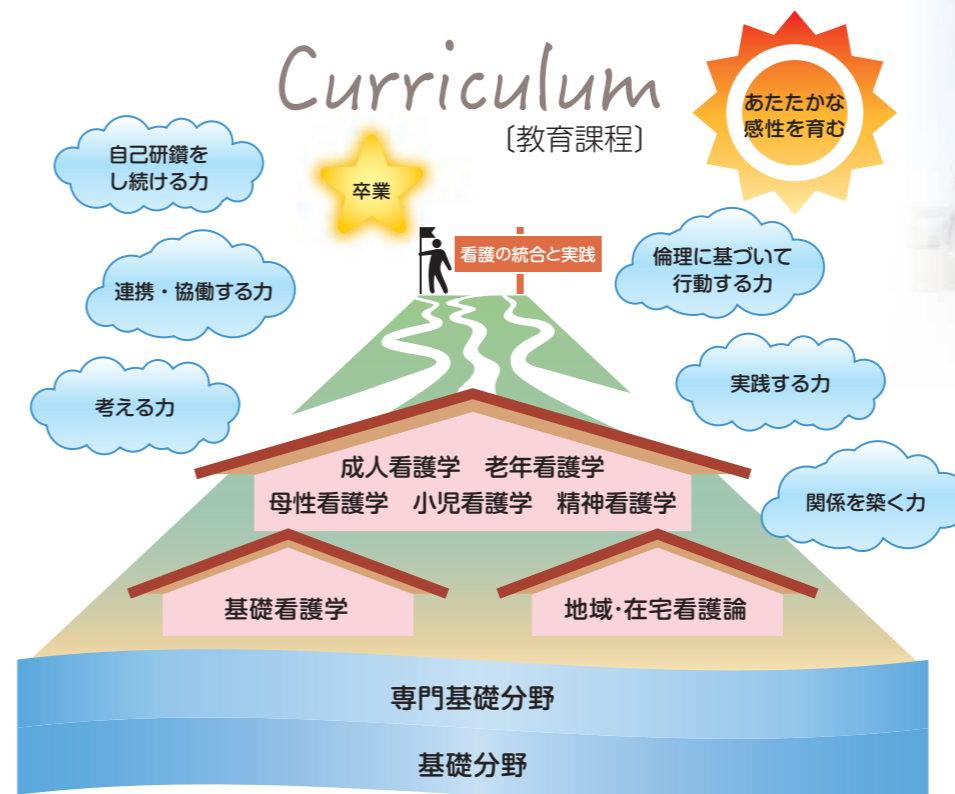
Curriculum
〔教育課程〕

あたたかな感性を育む

自己研鑽をし続ける力

卒業

看護の統合と実践

倫理に基づいて行動する力

連携・協働する力

考える力

実践する力

成人看護学　老年看護学
母性看護学　小児看護学　精神看護学

関係を築く力

基礎看護学

地域･在宅看護論

専門基礎分野

基礎分野